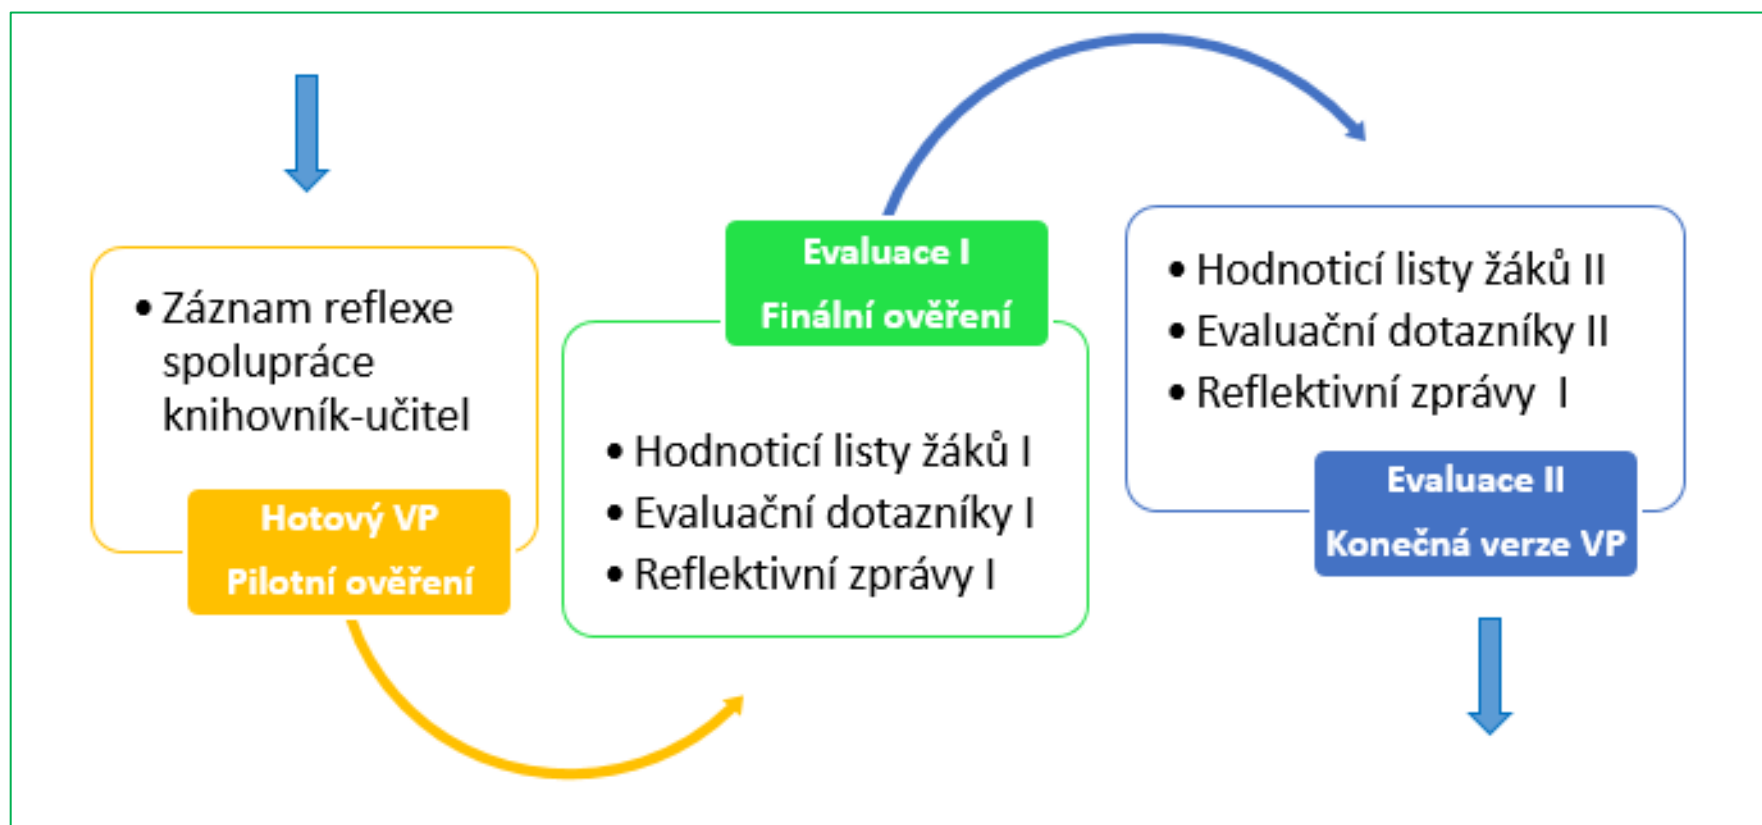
• Záznam reflexe spolupráce knihovník-učitel

Hotový VP
Pilotní ověření

Evaluace I
Finální ověření

• Hodnoticí listy žáků I
• Evaluační dotazníky I
• Reflektivní zprávy I

• Hodnoticí listy žáků II
• Evaluační dotazníky II
• Reflektivní zprávy I

Evaluace II
Konečná verze VP